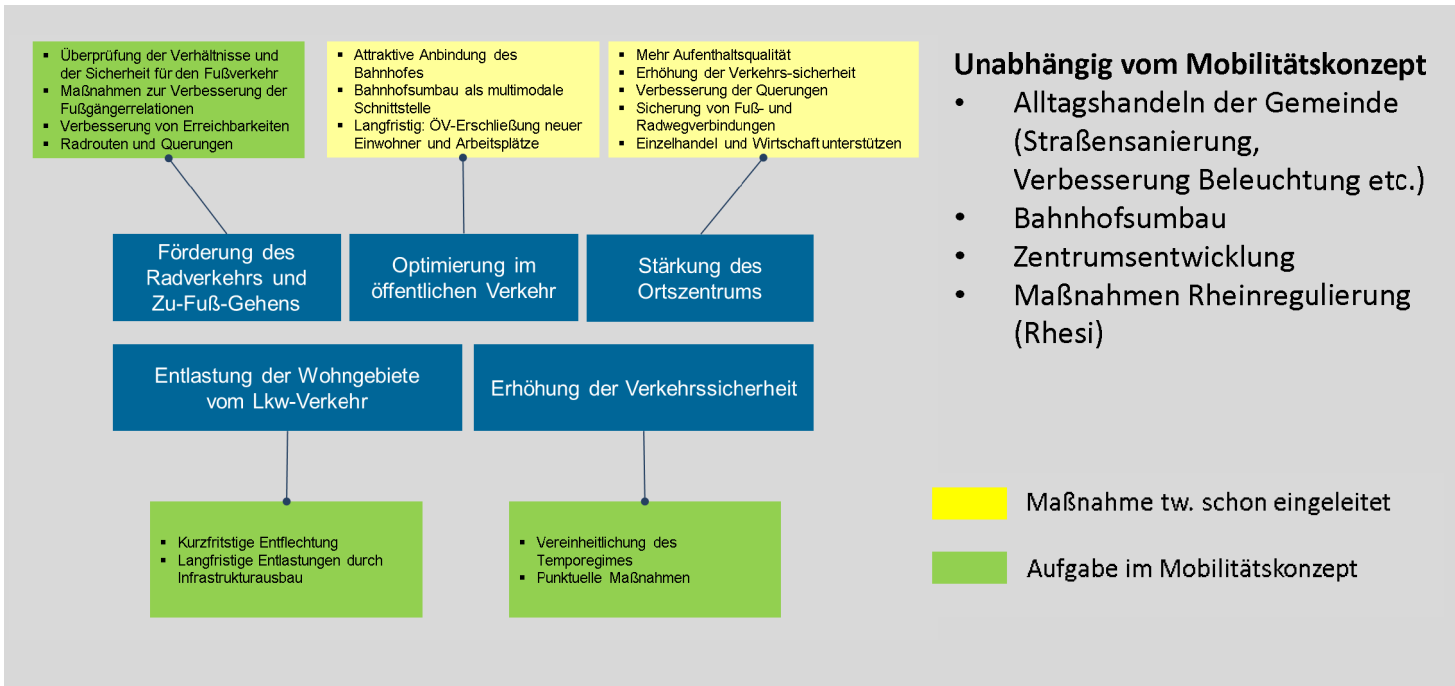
▪ Überprüfung der Verhältnisse und der Sicherheit für den Fußverkehr
▪ Maßnahmen zur Verbesserung der Fußgängerrelationen
▪ Verbesserung von Erreichbarkeiten
▪ Radrouten und Querungen

▪ Attraktive Anbindung des Bahnhofes
▪ Bahnhofsumbau als multimodale Schnittstelle
▪ Langfristig: ÖV-Erschließung neuer Einwohner und Arbeitsplätze

▪ Mehr Aufenthaltsqualität
▪ Erhöhung der Verkehrs-sicherheit
▪ Verbesserung der Querungen
▪ Sicherung von Fuß- und Radwegverbindungen
▪ Einzelhandel und Wirtschaft unterstützen

Unabhängig vom Mobilitätskonzept
• Alltagshandeln der Gemeinde (Straßensanierung, Verbesserung Beleuchtung etc.)
• Bahnhofsumbau
• Zentrumsentwicklung
• Maßnahmen Rheinregulierung (Rhesi)

Förderung des Radverkehrs und Zu-Fuß-Gehens

Optimierung im öffentlichen Verkehr

Stärkung des Ortszentrums

Entlastung der Wohngebiete vom Lkw-Verkehr

Erhöhung der Verkehrssicherheit

▪ Kurzfristige Entflechtung
▪ Langfristige Entlastungen durch Infrastrukturausbau

▪ Vereinheitlichung des Temporegimes
▪ Punktuelle Maßnahmen

Maßnahme tw. schon eingeleitet

Aufgabe im Mobilitätskonzept